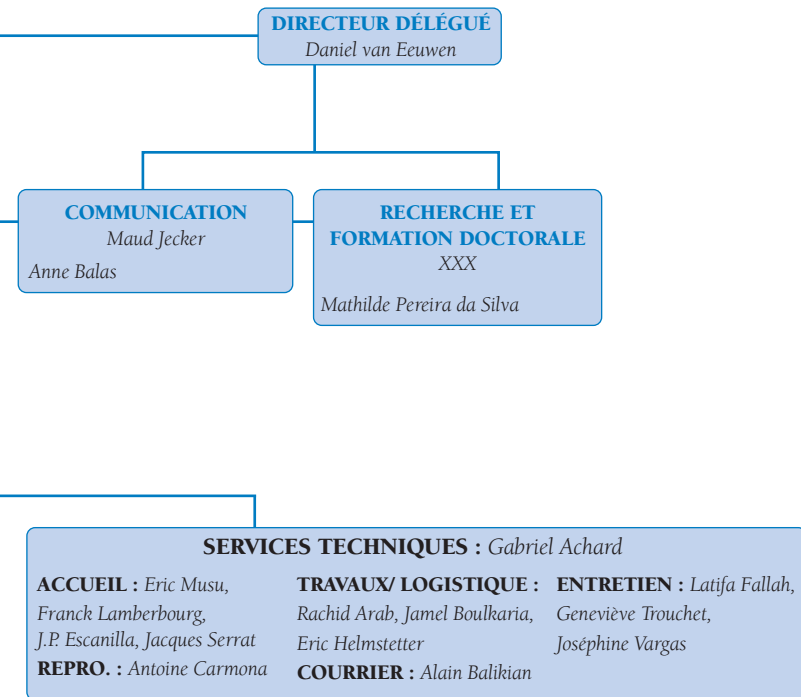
DIRECTEUR DÉLÉGUÉ
Daniel van Eeuwen

COMMUNICATION
Maud Jecker
Anne Balas

RECHERCHE ET FORMATION DOCTORALE
XXX
Mathilde Pereira da Silva

SERVICES TECHNIQUES : Gabriel Achard

ACCUEIL : Eric Musu, Franck Lamberbourg, J.P. Escanilla, Jacques Serrat
REPRO. : Antoine Carmona

TRAVAUX/ LOGISTIQUE : Rachid Arab, Jamel Boulkaria, Eric Helmstetter
COURRIER : Alain Balikian

ENTRETIEN : Latifa Fallah, Geneviève Trouchet, Joséphine Vargas